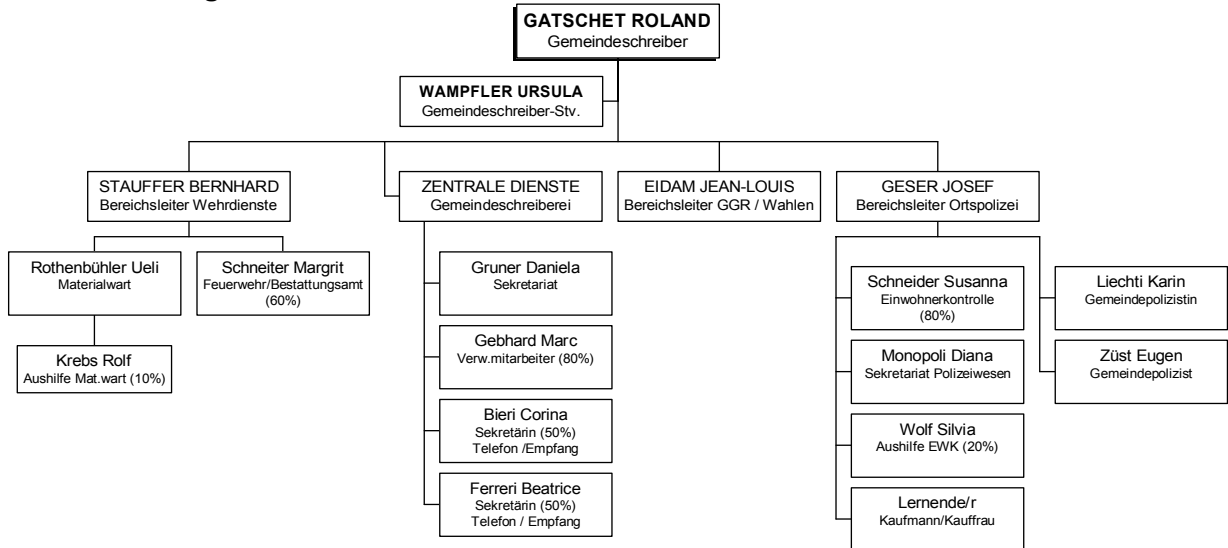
GATSCHET ROLAND
Gemeindeschreiber

WAMPFLER URSULA
Gemeindeschreiber-Stv.

STAUFFER BERNHARD
Bereichsleiter Wehrdienste

Rothenbühler Ueli
Materialwart

Krebs Rolf
Aushilfe Mat.wart (10%)

Schneiter Margrit
Feuerwehr/Bestattungsamt (60%)

ZENTRALE DIENSTE
Gemeindeschreiberei

Gruner Daniela
Sekretariat

Gebhard Marc
Verw.mitarbeiter (80%)

Bieri Corina
Sekretärin (50%)
Telefon /Empfang

Ferreri Beatrice
Sekretärin (50%)
Telefon / Empfang

EIDAM JEAN-LOUIS
Bereichsleiter GGR / Wahlen

GESER JOSEF
Bereichsleiter Ortspolizei

Schneider Susanna
Einwohnerkontrolle
(80%)

Monopoli Diana
Sekretariat Polizeiwesen

Wolf Silvia
Aushilfe EWK (20%)

Lernende/r
Kaufmann/Kauffrau

Liechti Karin
Gemeindepolizistin

Züst Eugen
Gemeindepolizist